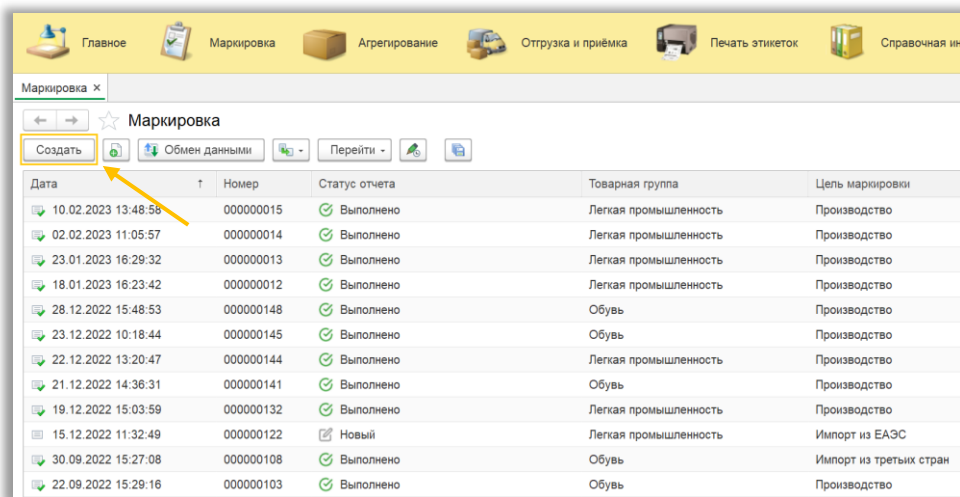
Главное Маркировка Агрегирование Отгрузка и приёмка Печать этикеток Справочная ин

Маркировка ×

Маркировка

Создать Обмен данными Перейти

| Дата | Номер | Статус отчета | Товарная группа | Цель маркировки |
|---|---|---|---|---|
| 10.02.2023 13:48:58 | 000000015 | Выполнено | Легкая промышленность | Производство |
| 02.02.2023 11:05:57 | 000000014 | Выполнено | Легкая промышленность | Производство |
| 23.01.2023 16:29:32 | 000000013 | Выполнено | Легкая промышленность | Производство |
| 18.01.2023 16:23:42 | 000000012 | Выполнено | Легкая промышленность | Производство |
| 28.12.2022 15:48:53 | 000000148 | Выполнено | Обувь | Производство |
| 23.12.2022 10:18:44 | 000000145 | Выполнено | Обувь | Производство |
| 22.12.2022 13:20:47 | 000000144 | Выполнено | Легкая промышленность | Производство |
| 21.12.2022 14:36:31 | 000000141 | Выполнено | Обувь | Производство |
| 19.12.2022 15:03:59 | 000000132 | Выполнено | Легкая промышленность | Производство |
| 15.12.2022 11:32:49 | 000000122 | Новый | Легкая промышленность | Импорт из ЕАЭС |
| 30.09.2022 15:27:08 | 000000108 | Выполнено | Обувь | Импорт из третьих стран |
| 22.09.2022 15:29:16 | 000000103 | Выполнено | Обувь | Производство |